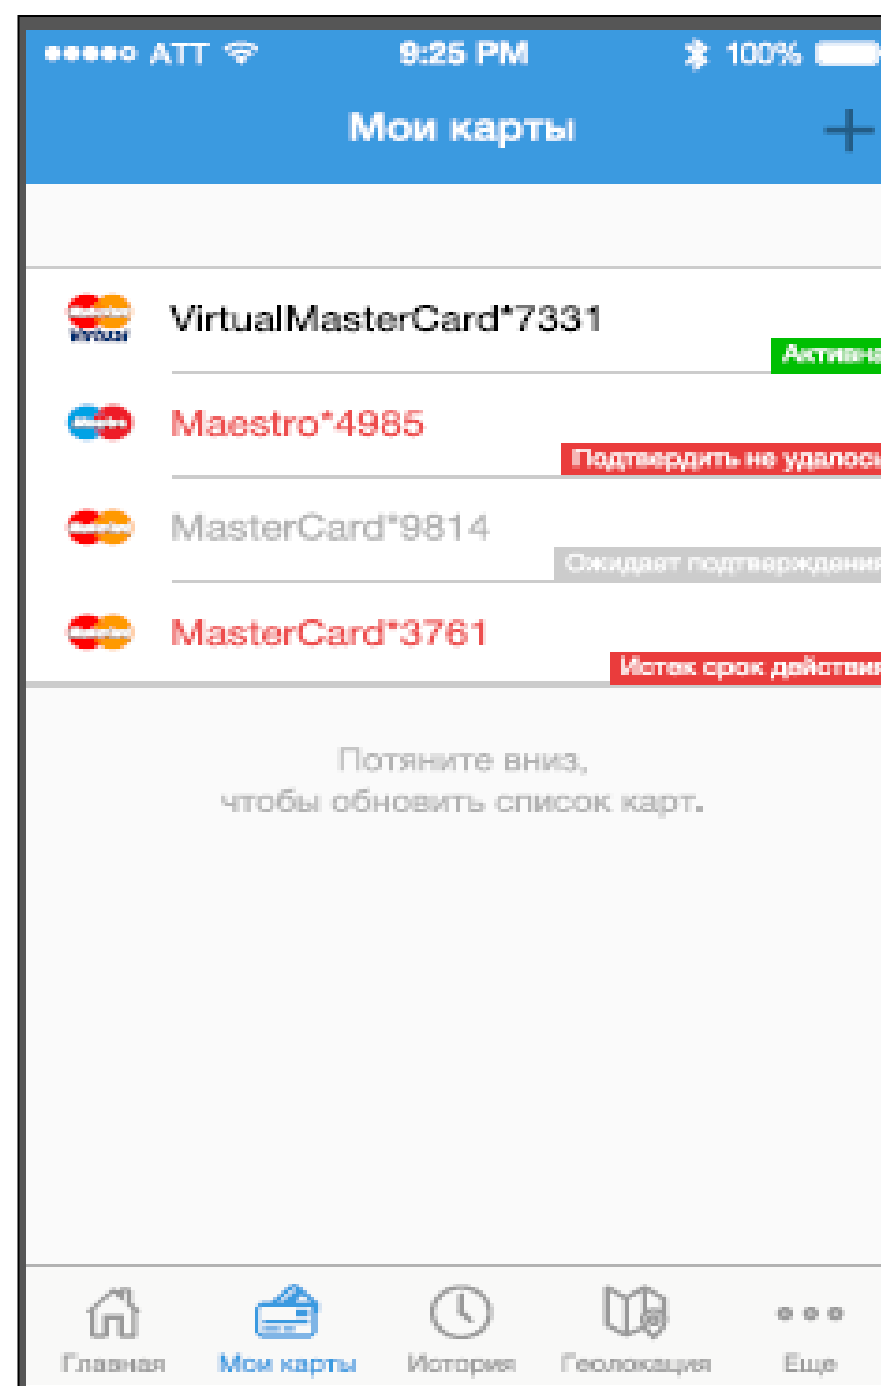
●●●●○ ATT 9:25 PM 100%

Мои карты

+

VirtualMasterCard*7331

Активна

Maestro*4985

Подтвердить не удалос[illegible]

MasterCard*9814

Ожидает подтверждени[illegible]

MasterCard*3761

Истек срок действи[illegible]

Потяните вниз, чтобы обновить список карт.

Главная

Мои карты

История

Геолокация

Еще